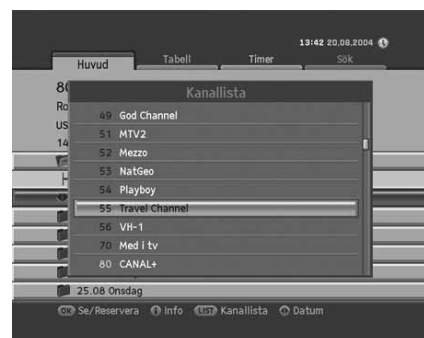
13:42 20.08.2004

Huvud
Tabell
Timer
Sök

80
Ro
US
14

Kanallista

49 God Channel
51 MTV2
52 Mezzo
53 NatGeo
54 Playboy
55 Travel Channel
56 VH-1
70 Med i tv
80 CANAL+

25.08 Onsdag

OK Se/Reservera i Info LIST Kanallista Datum